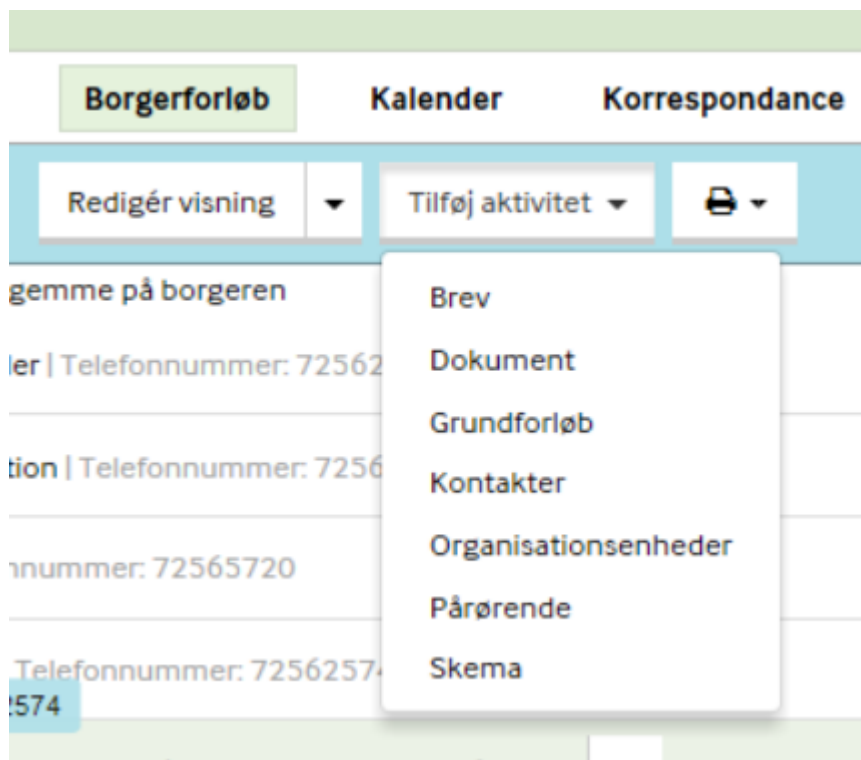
Borgerforløb
Kalender
Korrespondance

Redigér visning
Tilføj aktivitet

gemme på borgeren
ler | Telefonnummer: 72562
tion | Telefonnummer: 7256
nnummer: 72565720
Telefonnummer: 725625
2574

Brev
Dokument
Grundforløb
Kontakter
Organisationsenheder
Pårørende
Skema